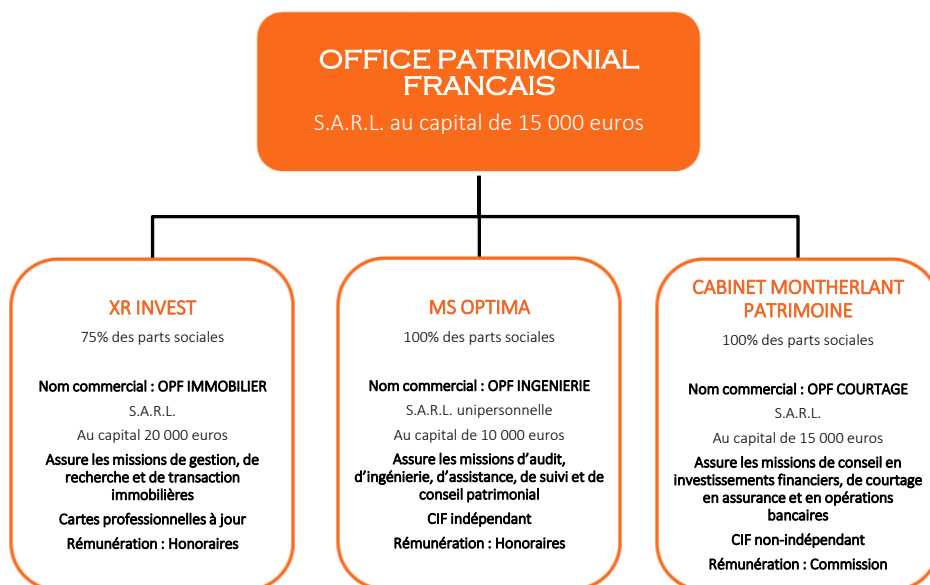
OFFICE PATRIMONIAL FRANCAIS

S.A.R.L. au capital de 15 000 euros

XR INVEST

75% des parts sociales

Nom commercial : OPF IMMOBILIER

S.A.R.L.

Au capital 20 000 euros

Assure les missions de gestion, de recherche et de transaction immobilières

Cartes professionnelles à jour

Rémunération : Honoraires

MS OPTIMA

100% des parts sociales

Nom commercial : OPF INGENIERIE

S.A.R.L. unipersonnelle

Au capital de 10 000 euros

Assure les missions d'audit, d'ingénierie, d'assistance, de suivi et de conseil patrimonial

CIF indépendant

Rémunération : Honoraires

CABINET MONTHERLANT PATRIMOINE

100% des parts sociales

Nom commercial : OPF COURTAGE

S.A.R.L.

Au capital de 15 000 euros

Assure les missions de conseil en investissements financiers, de courtage en assurance et en opérations bancaires

CIF non-indépendant

Rémunération : Commission